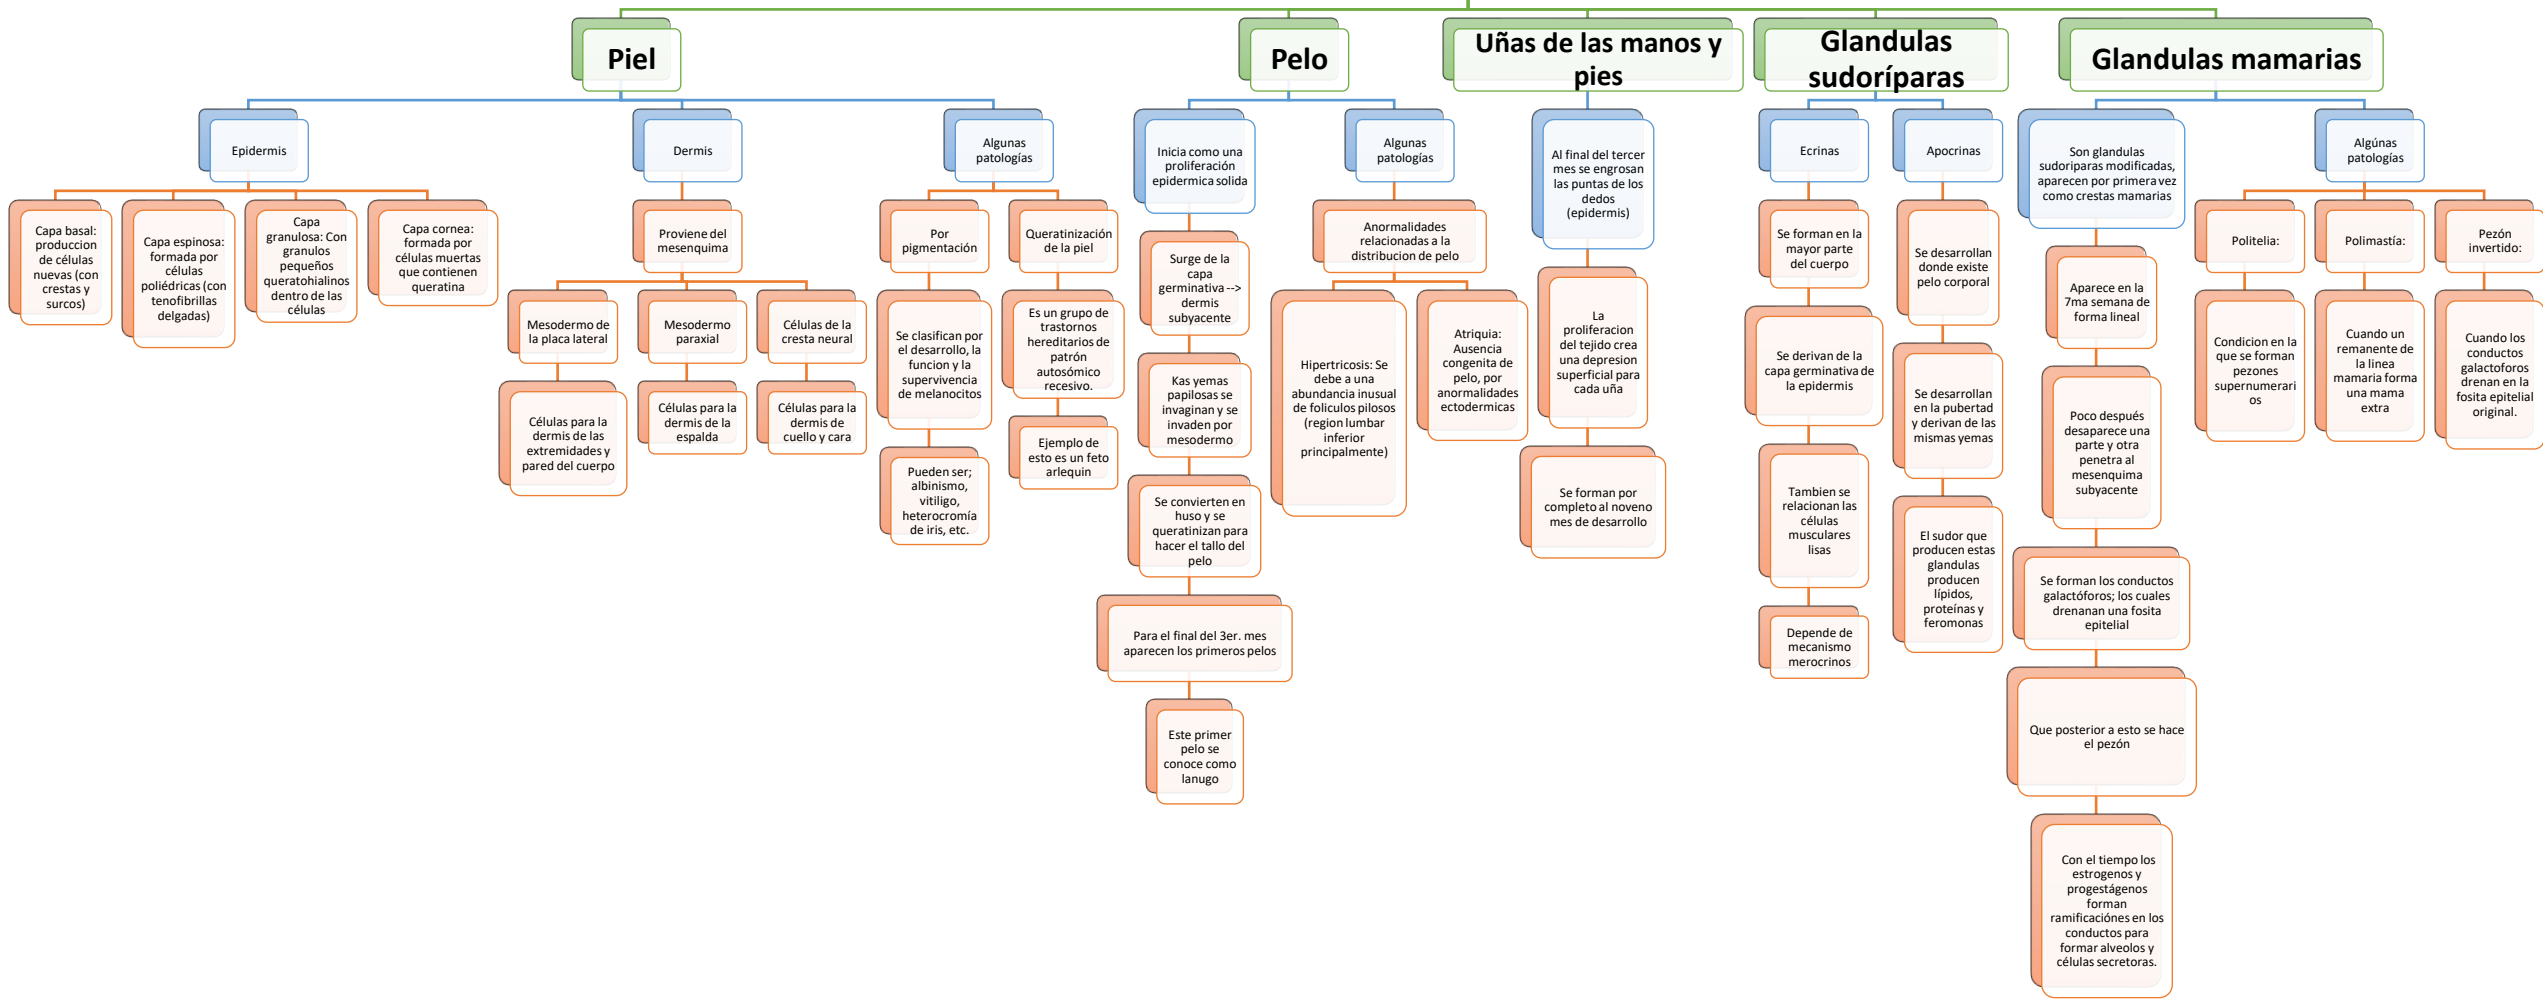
Piel

Epidermis

Capa basal: produccion de células nuevas (con crestas y surcos)

Capa espinosa: formada por células poliédricas (con tenofibrillas delgadas)

Capa granulosa: Con granulos pequeños queratohialinos dentro de las células

Capa cornea: formada por células muertas que contienen queratina

Dermis

Proviene del mesenquima

Mesodermo de la placa lateral

Células para la dermis de las extremidades y pared del cuerpo

Mesodermo paraxial

Células para la dermis de la espalda

Células de la cresta neural

Células para la dermis de cuello y cara

Algunas patologías

Por pigmentación

Se clasifican por el desarrollo, la funcion y la supervivencia de melanocitos

Pueden ser; albinismo, vitiligo, heterocromía de iris, etc.

Queratinización de la piel

Es un grupo de trastornos hereditarios de patrón autosómico recesivo.

Ejemplo de esto es un feto arlequin

Pelo

Inicia como una proliferación epidermica solida

Surge de la capa germinativa --> dermis subyacente

Kas yemas papilosas se invaginan y se invaden por mesodermo

Se convierten en huso y se queratinizan para hacer el tallo del pelo

Para el final del 3er. mes aparecen los primeros pelos

Este primer pelo se conoce como lanugo

Algunas patologías

Anormalidades relacionadas a la distribucion de pelo

Hipertricosis: Se debe a una abundancia inusual de foliculos pilosos (region lumbar inferior principalmente)

Atriquia: Ausencia congenita de pelo, por anormalidades ectodermicas

Uñas de las manos y pies

Al final del tercer mes se engrosan las puntas de los dedos (epidermis)

La proliferacion del tejido crea una depresion superficial para cada uña

Se forman por completo al noveno mes de desarrollo

Glandulas sudoríparas

Ecrinas

Se forman en la mayor parte del cuerpo

Se derivan de la capa germinativa de la epidermis

Tambien se relacionan las células musculares lisas

Depende de mecanismo merocrinos

Apocrinas

Se desarrollan donde existe pelo corporal

Se desarrollan en la pubertad y derivan de las mismas yemas

El sudor que producen estas glandulas producen lípidos, proteínas y feromonas

Glandulas mamarias

Son glandulas sudoriparas modificadas, aparecen por primera vez como crestas mamarias

Aparece en la 7ma semana de forma lineal

Poco después desaparece una parte y otra penetra al mesenquima subyacente

Se forman los conductos galactóforos; los cuales drenanan una fosita epitelial

Que posterior a esto se hace el pezón

Con el tiempo los estrogenos y progestágenos forman ramificaciónes en los conductos para formar alveolos y células secretoras.

Algúnas patologías

Politelia:

Condicion en la que se forman pezones supernumerarios

Polimastía:

Cuando un remanente de la linea mamaria forma una mama extra

Pezón invertido:

Cuando los conductos galactoforos drenan en la fosita epitelial original.